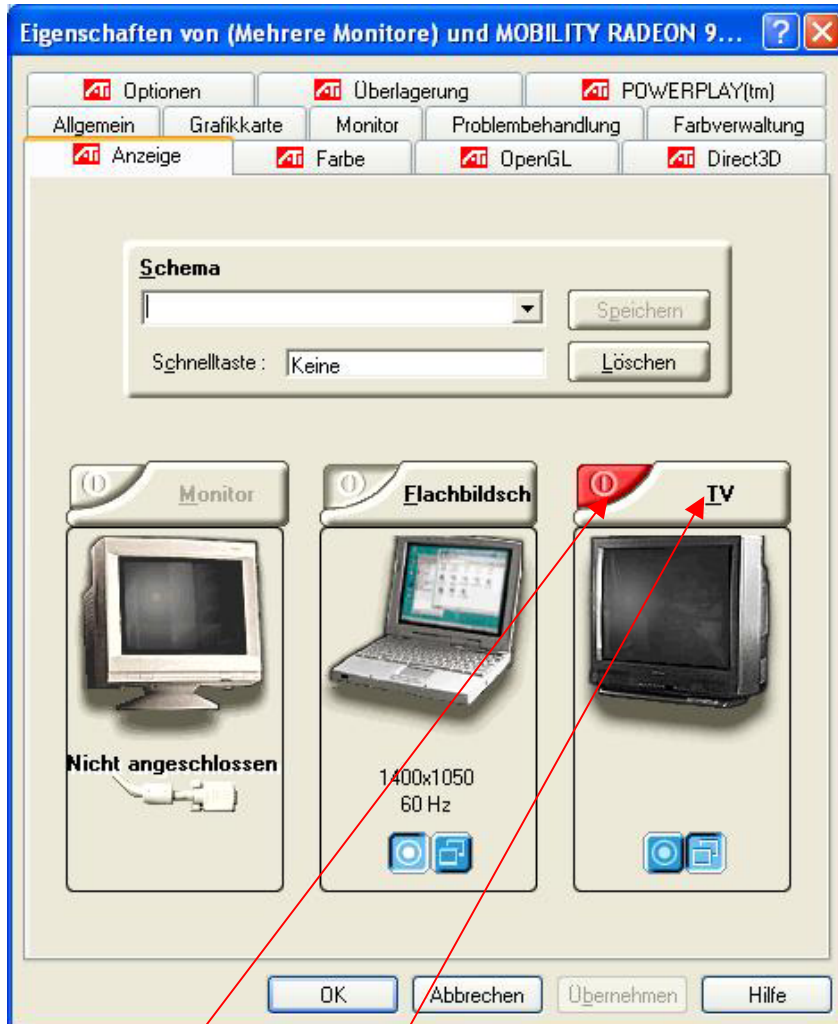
Eigenschaften von (Mehrere Monitore) und MOBILITY RADEON 9...

ATI Optionen
ATI Überlagerung
ATI POWERPLAY(tm)
Allgemein
Grafikkarte
Monitor
Problembehandlung
Farbverwaltung
ATI Anzeige
ATI Farbe
ATI OpenGL
ATI Direct3D

Schema

Speichern

Schnelltaste : Keine

Löschen

Monitor

Flachbildsch

TV

Nicht angeschlossen

1400x1050
60 Hz

OK
Abbrechen
Übernehmen
Hilfe